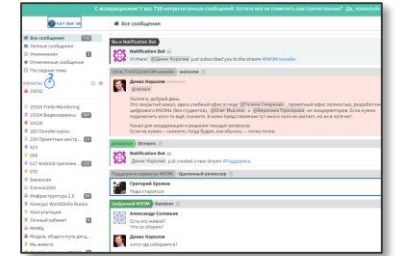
С возвращением! У вас 758 непрочитанных сообщений. Хотите все их отметить как прочитанные? Да, пожалуйста

Все сообщения

Все сообщения
Личные сообщения
Упоминания
Отмеченные сообщения
Последние темы

КАНАЛЫ

20БЕ
20/20 Think-Monitoring
20/24 Видеосервисы
2018
2МБ Разработка
230 Проектная мастерская
АСУ
ЦО
627 Android приложение
370
Вакансии
Electro2020
Инфраструктура 2.0
Конкурс WorldSkills Russia
Консультации
Личный кабинет
МИФЦ
Модель общего пути дело
Мы много

Вы и Notification Bot

Notification Bot
Hi there! @Денис Королев just subscribed you to the stream #МОЖ console.

ПРОЕКТНЫЙ ОФИС МОЖ (console) > welcome

Денис Королев
@stream
Коллеги, добрый день.
Это закрытый канал, здесь учебный офис и лица: @Галина Глаголева - проектный офис полностью, разработчики цифровой МИОФИ (без студентов), @Олег Малков и @Вероника Прохорова - их координаторы. Если нужно подключить кого-то ещё, скажите. А всем представленным тут нужно кого-то привлечь, все ли в чате?
Канал для координации решения текущих вопросов.
Если не нужно – скажите, пока будем, как обычно, – точка попка

Notification Bot
Денис Королев you just created a new stream #Поддержка

Поддержка сервисов МОЖ > Удаленный репозиторий

Григорий Хромов
Рады стараться

Цифровой МОЖ > Random

Александр Соловьев
Есть кто живой?
Что за общение?

Денис Королев
согла (да собирался)